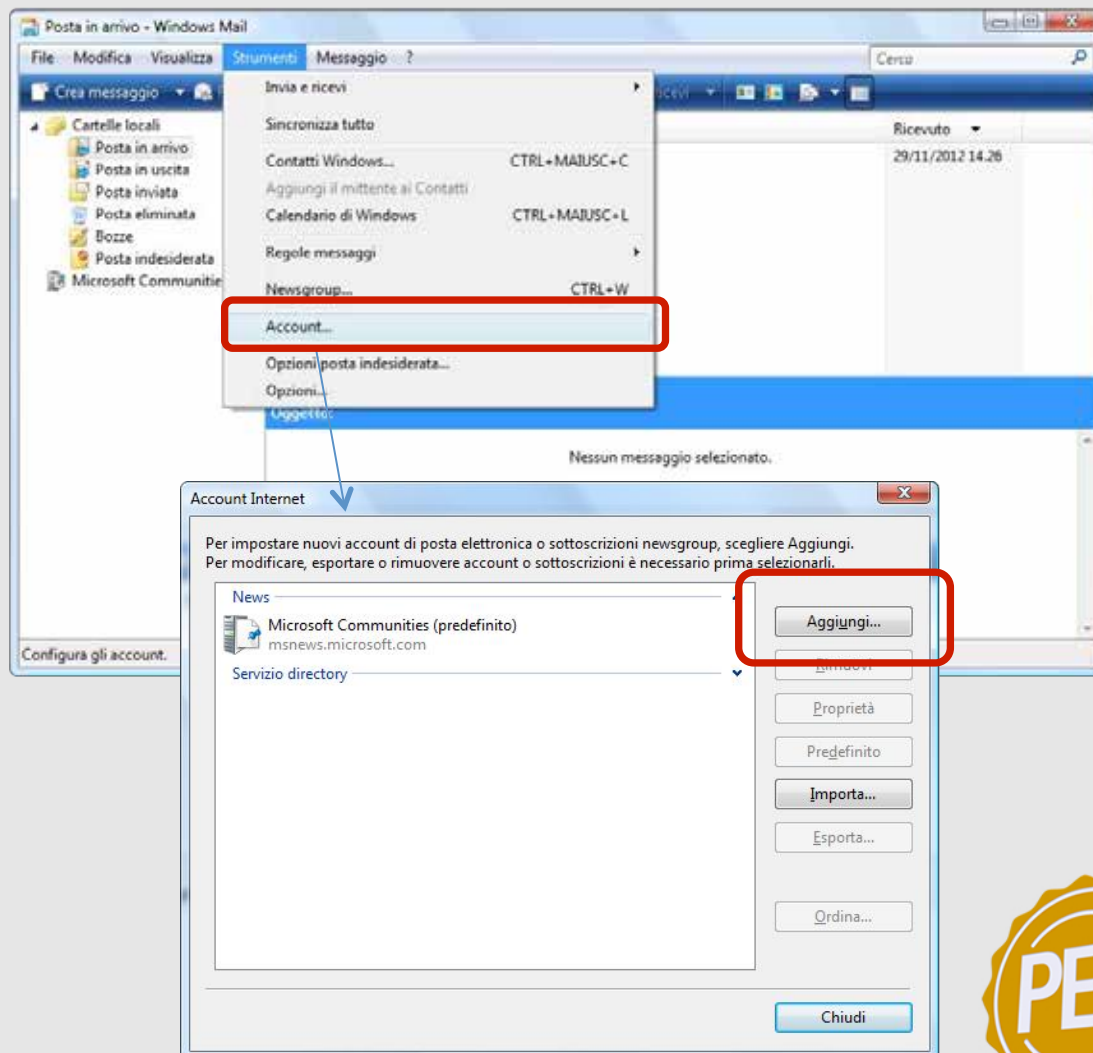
Posta in arrivo - Windows Mail

File Modifica Visualizza Strumenti Messaggio ?

Cerca

Crea messaggio

Cartelle locali
Posta in arrivo
Posta in uscita
Posta inviata
Posta eliminata
Bozze
Posta indesiderata
Microsoft Communitie

Invia e ricevi
Sincronizza tutto
Contatti Windows... CTRL+MAIUSC+C
Aggiungi il mittente ai Contatti
Calendario di Windows CTRL+MAIUSC+L
Regole messaggi
Newsgroup... CTRL+W
Account...
Opzioni posta indesiderata...
Opzioni...

Ricevuto
29/11/2012 14.26

Oggetto:

Nessun messaggio selezionato.

Configura gli account.

Account Internet

Per impostare nuovi account di posta elettronica o sottoscrizioni newsgroup, scegliere Aggiungi. Per modificare, esportare o rimuovere account o sottoscrizioni è necessario prima selezionarli.

News
Microsoft Communities (predefinito)
msnews.microsoft.com
Servizio directory

Aggiungi...
Rimuovi
Proprietà
Predefinito
Importa...
Esporta...
Ordina...

Chiudi

PE